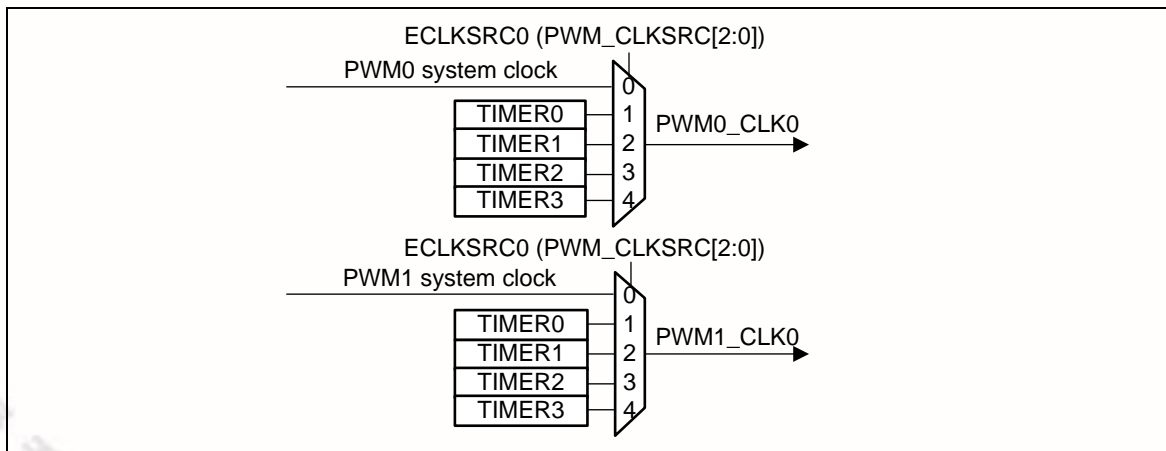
ECLKSRC0 (PWM_CLKSRC[2:0])

PWM0 system clock

0

TIMER0 1

TIMER1 2

TIMER2 3

TIMER3 4

PWM0_CLK0

ECLKSRC0 (PWM_CLKSRC[2:0])

PWM1 system clock

0

TIMER0 1

TIMER1 2

TIMER2 3

TIMER3 4

PWM1_CLK0